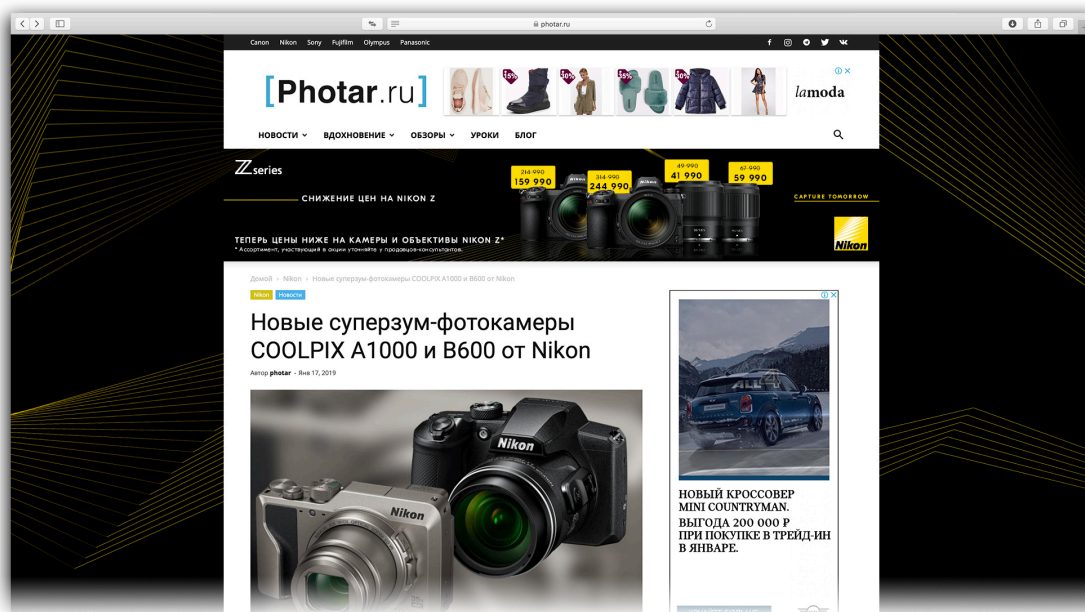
photar.ru

Canon Nikon Sony Fujifilm Olympus Panasonic

[Photar.ru]

15% 30% 35% 30%

lamoda

НОВОСТИ ВДОХНОВЕНИЕ ОБЗОРЫ УРОКИ БЛОГ

Z series

СНИЖЕНИЕ ЦЕН НА NIKON Z

214 990 159 990 314 990 244 990 49 990 41 990 67 990 59 990

CAPTURE TOMORROW

ТЕПЕРЬ ЦЕНЫ НИЖЕ НА КАМЕРЫ И ОБЪЕКТИВЫ NIKON Z*
* Ассортимент, участвующий в акции уточняйте у продавцов-консультантов.

Nikon

Домой › Nikon › Новые суперзум-фотокамеры COOLPIX A1000 и B600 от Nikon

Nikon Новости

Новые суперзум-фотокамеры COOLPIX A1000 и B600 от Nikon

Автор photar - Янв 17, 2019

Nikon

Nikon

НОВЫЙ КРОССОВЕР MINI COUNTRYMAN.
ВЫГОДА 200 000 ₽ ПРИ ПОКУПКЕ В ТРЕЙД-ИН В ЯНВАРЕ.